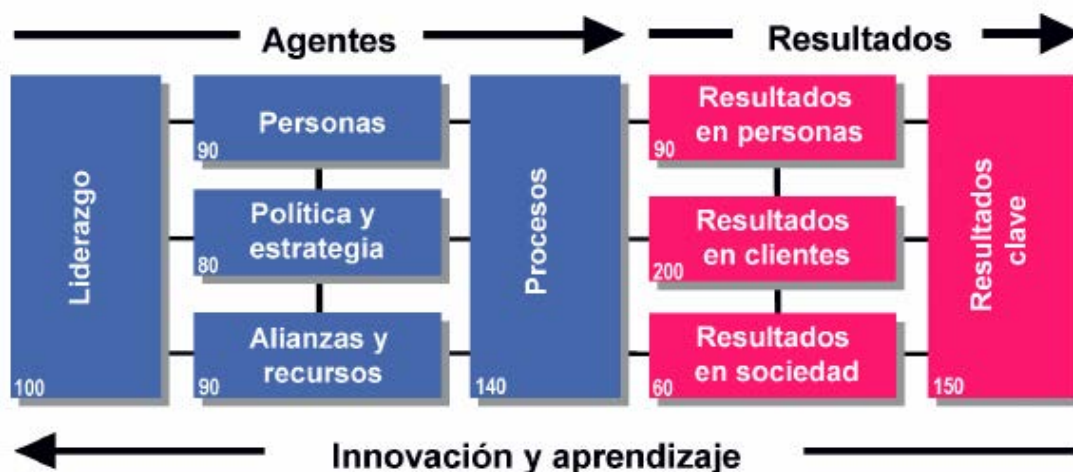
Agentes

Resultados

Liderazgo
100

Personas
90

Política y estrategia
80

Alianzas y recursos
90

Procesos
140

Resultados en personas
90

Resultados en clientes
200

Resultados en sociedad
60

Resultados clave
150

Innovación y aprendizaje